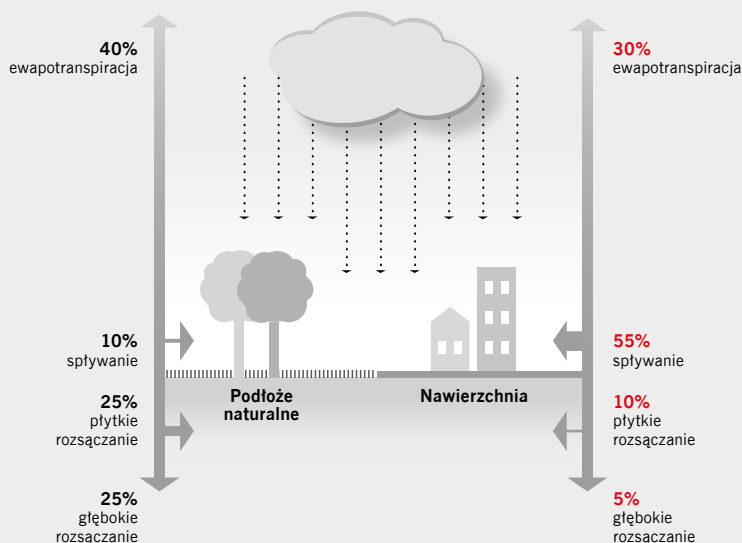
40%
ewapotranspiracja

10%
spływanie

25%
płytkie
rozsączanie

25%
głębokie
rozsączanie

Podłoże
naturalne

Nawierzchnia

30%
ewapotranspiracja

55%
spływanie

10%
płytkie
rozsączanie

5%
głębokie
rozsączanie